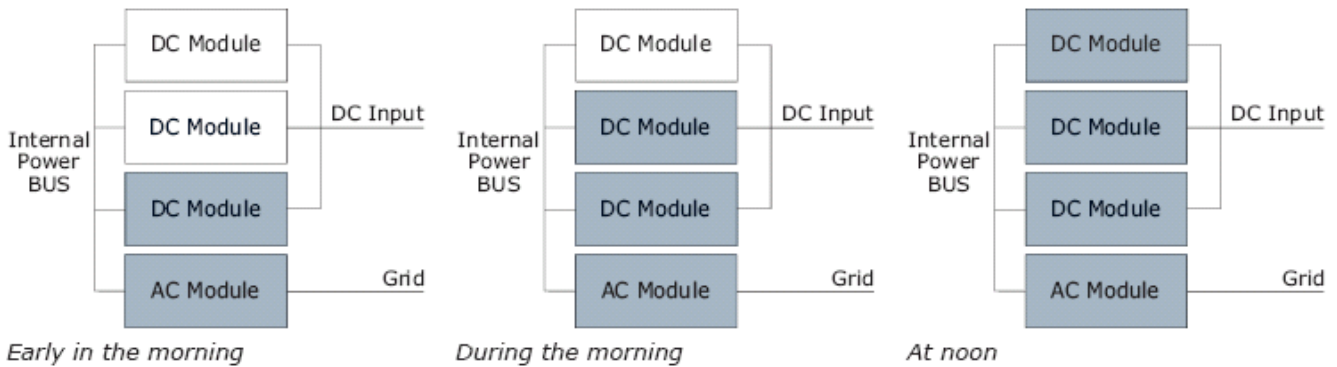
Internal Power BUS

DC Module

DC Module

DC Module

AC Module

DC Input

Grid

Early in the morning

Internal Power BUS

DC Module

DC Module

DC Module

AC Module

DC Input

Grid

During the morning

Internal Power BUS

DC Module

DC Module

DC Module

AC Module

DC Input

Grid

At noon